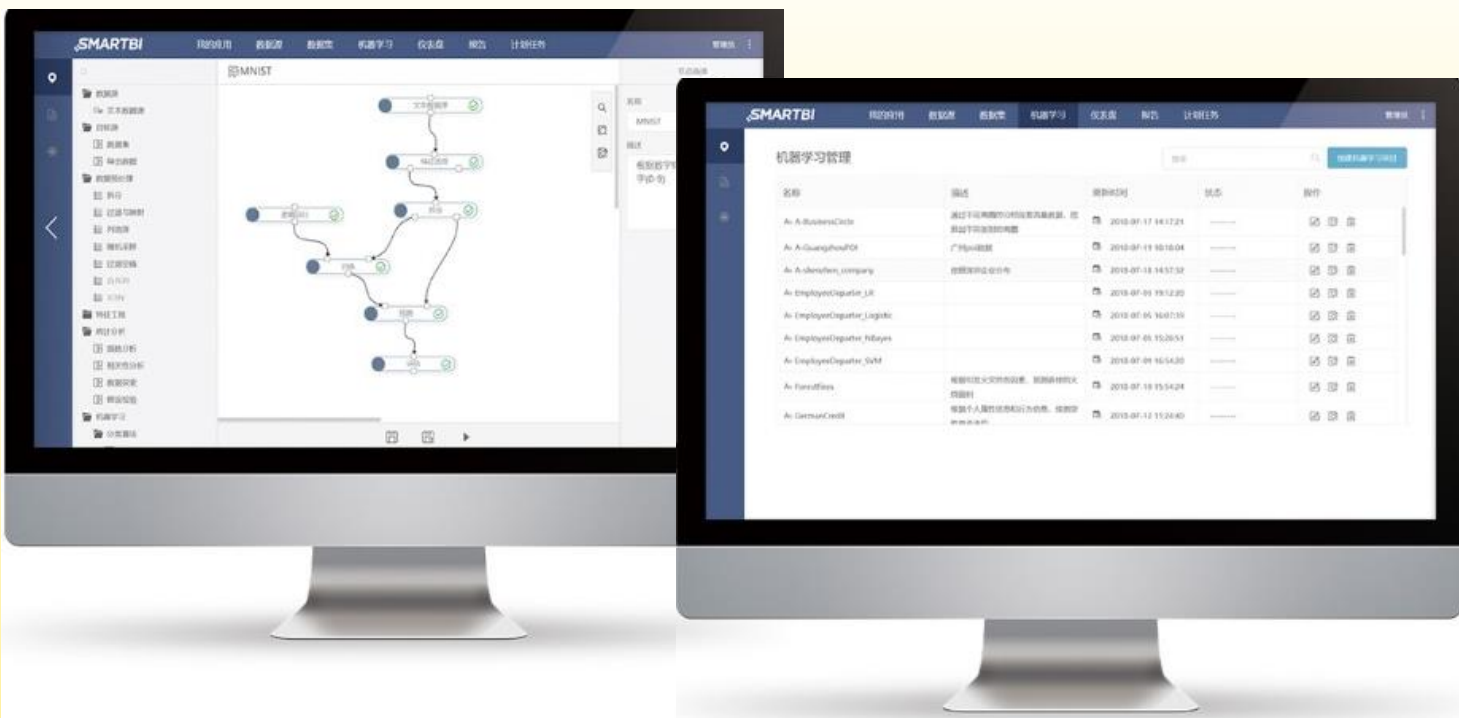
SMARTBI 我的应用 数据源 数据集 机器学习 仪表盘 报告 计划任务

MNIST

数据源
文本数据源
目标源
数据集
导出数据
数据预处理
拆分
过滤与映射
列选择
随机采样
区间切换
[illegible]
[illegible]
特征工程
统计分析
数据分析
相关性分析
数据探索
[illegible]
机器学习
分类算法

名称
MNIST
描述
根据数字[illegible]字(0-9)

SMARTBI 我的应用 数据源 数据集 机器学习 仪表盘 报告 计划任务

机器学习管理

| 名称 | 描述 | 修改时间 | 状态 | 操作 |
|---|---|---|---|---|
| A-BusinessCircle | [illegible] | 2018-07-17 14:17:21 | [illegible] | |
| A-GuangzhouPOI | 广州poi数据 | 2018-07-19 10:18:04 | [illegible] | |
| A-shenzhen_company | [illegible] | 2018-07-18 14:57:32 | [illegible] | |
| EmployeeDeparter_LR | | 2018-07-05 19:12:20 | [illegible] | |
| EmployeeDeparter_Logistic | | 2018-07-05 16:07:39 | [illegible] | |
| EmployeeDeparter_NBayes | | 2018-07-05 15:26:53 | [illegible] | |
| EmployeeDeparter_SVM | | 2018-07-04 16:54:20 | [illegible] | |
| ForestFires | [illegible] | 2018-07-19 15:54:24 | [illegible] | |
| GermanCredit | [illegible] | 2018-07-12 11:24:40 | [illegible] | |